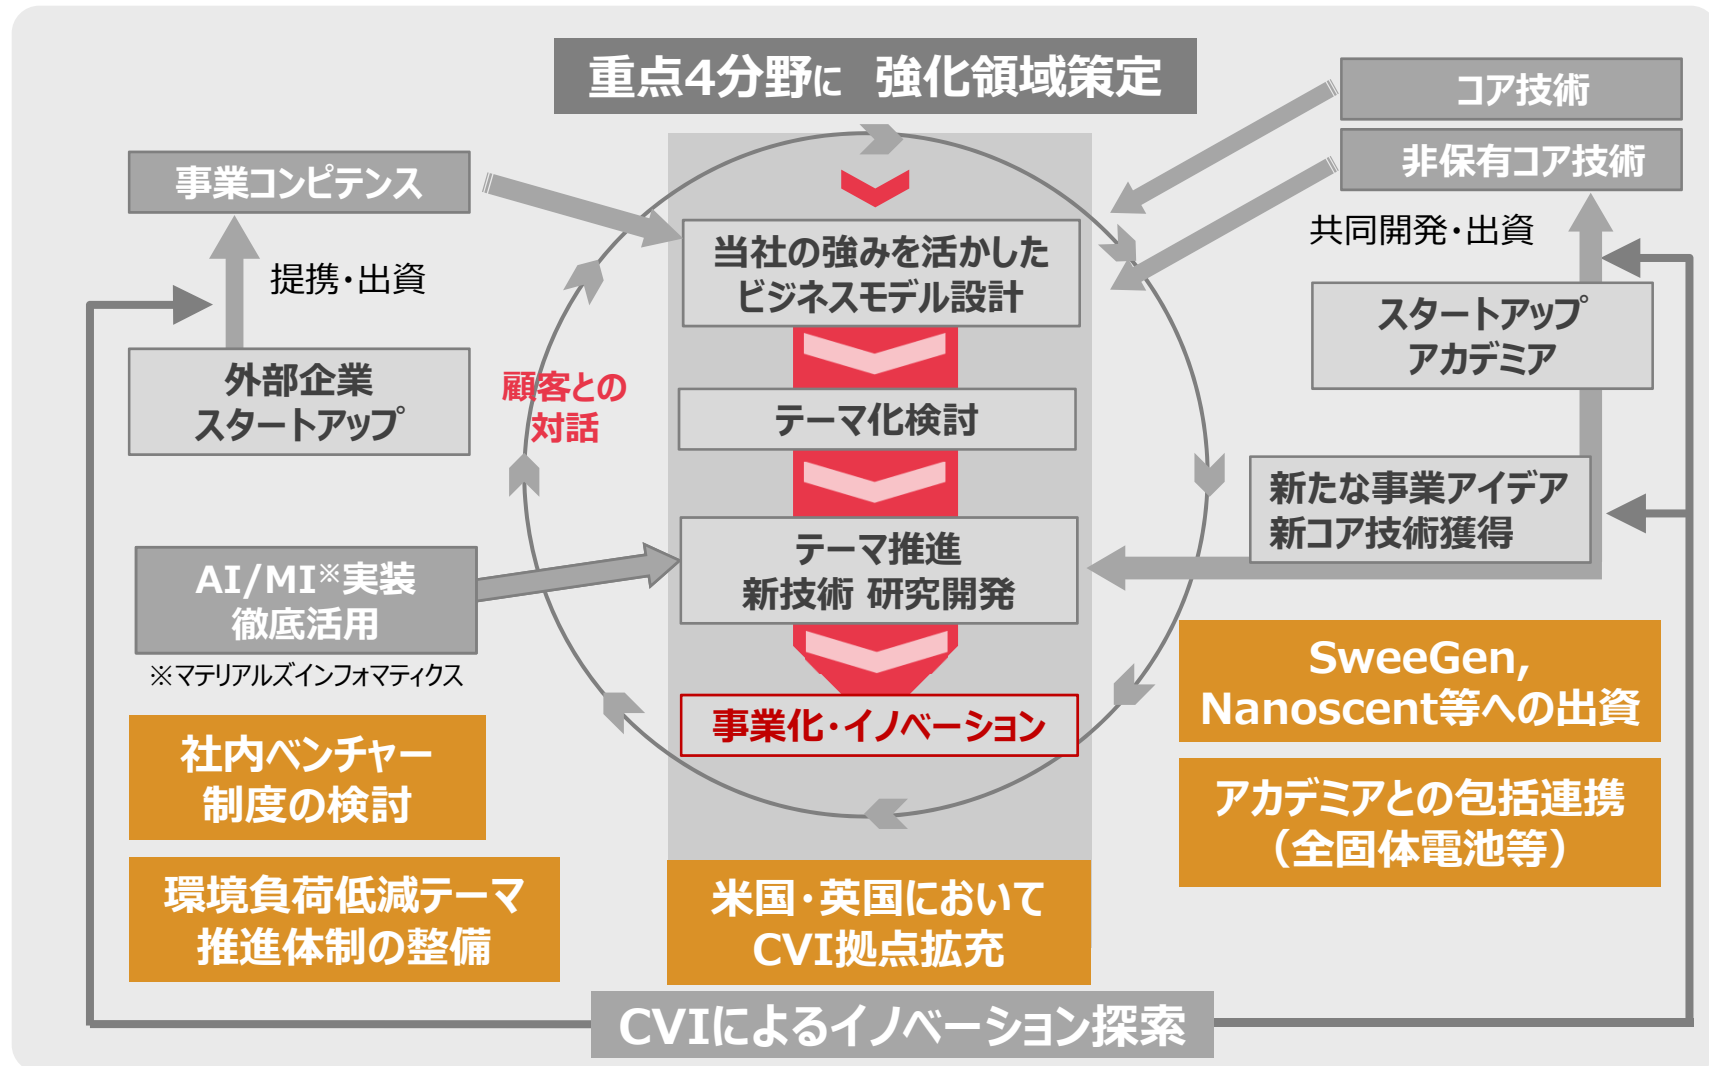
重点4分野に 強化領域策定

事業コンピテンス

提携・出資

外部企業
スタートアップ

顧客との
対話

当社の強みを活かした
ビジネスモデル設計

テーマ化検討

テーマ推進
新技術 研究開発

事業化・イノベーション

AI/MI※実装
徹底活用

※マテリアルズインフォマティクス

コア技術

非保有コア技術

共同開発・出資

スタートアップ
アカデミア

新たな事業アイデア
新コア技術獲得

SweeGen,
Nanoscent等への出資

アカデミアとの包括連携
（全固体電池等）

社内ベンチャー
制度の検討

環境負荷低減テーマ
推進体制の整備

米国・英国において
CVI拠点拡充

CVIによるイノベーション探索